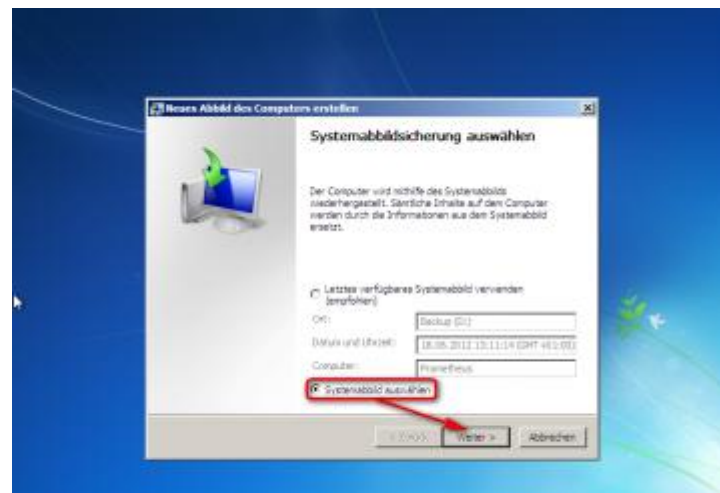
Neues Abbild des Computers erstellen

Systemabbildsicherung auswählen

Der Computer wird mithilfe des Systemabbilds wiederhergestellt. Sämtliche Inhalte auf dem Computer werden durch die Informationen aus dem Systemabbild ersetzt.

Letztes verfügbares Systemabbild verwenden (empfohlen)

Ort: Backup (D:)

Datum und Uhrzeit: 18.06.2012 15:11:14 (GMT +01:00)

Computer: Prometheus

Systemabbild auswählen

< Zurück

Weiter >

Abbrechen